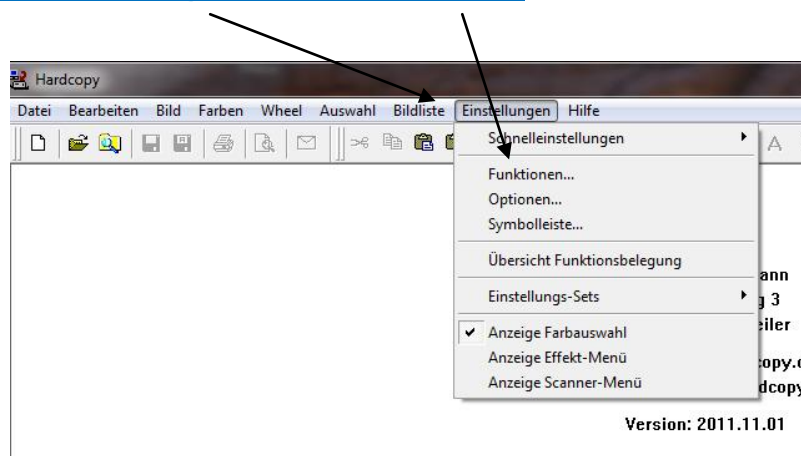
Hardcopy

Datei Bearbeiten Bild Farben Wheel Auswahl Bildliste Einstellungen Hilfe

Schnelleinstellungen

Funktionen...
Optionen...
Symbolleiste...

Übersicht Funktionsbelegung

Einstellungs-Sets

Anzeige Farbauswahl
Anzeige Effekt-Menü
Anzeige Scanner-Menü

A

ann
g 3
eiler
copy.
dcopy

Version: 2011.11.01